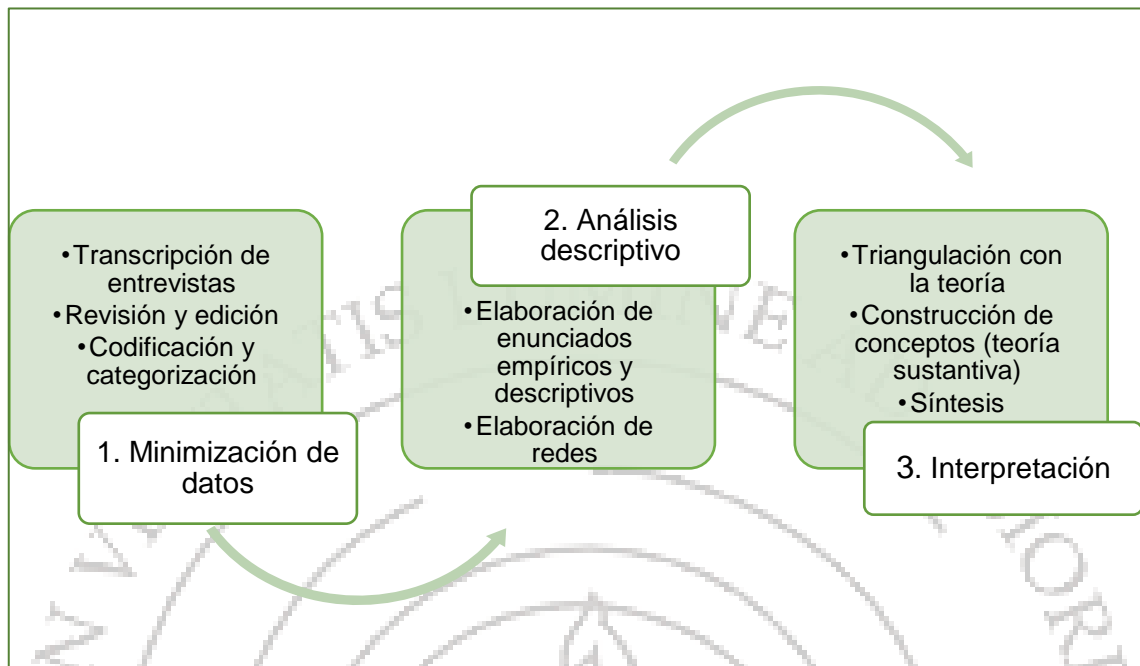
•Transcripción de entrevistas
•Revisión y edición
•Codificación y categorización

1. Minimización de datos

2. Análisis descriptivo

•Elaboración de enunciados empíricos y descriptivos
•Elaboración de redes

•Triangulación con la teoría
•Construcción de conceptos (teoría sustantiva)
•Síntesis

3. Interpretación